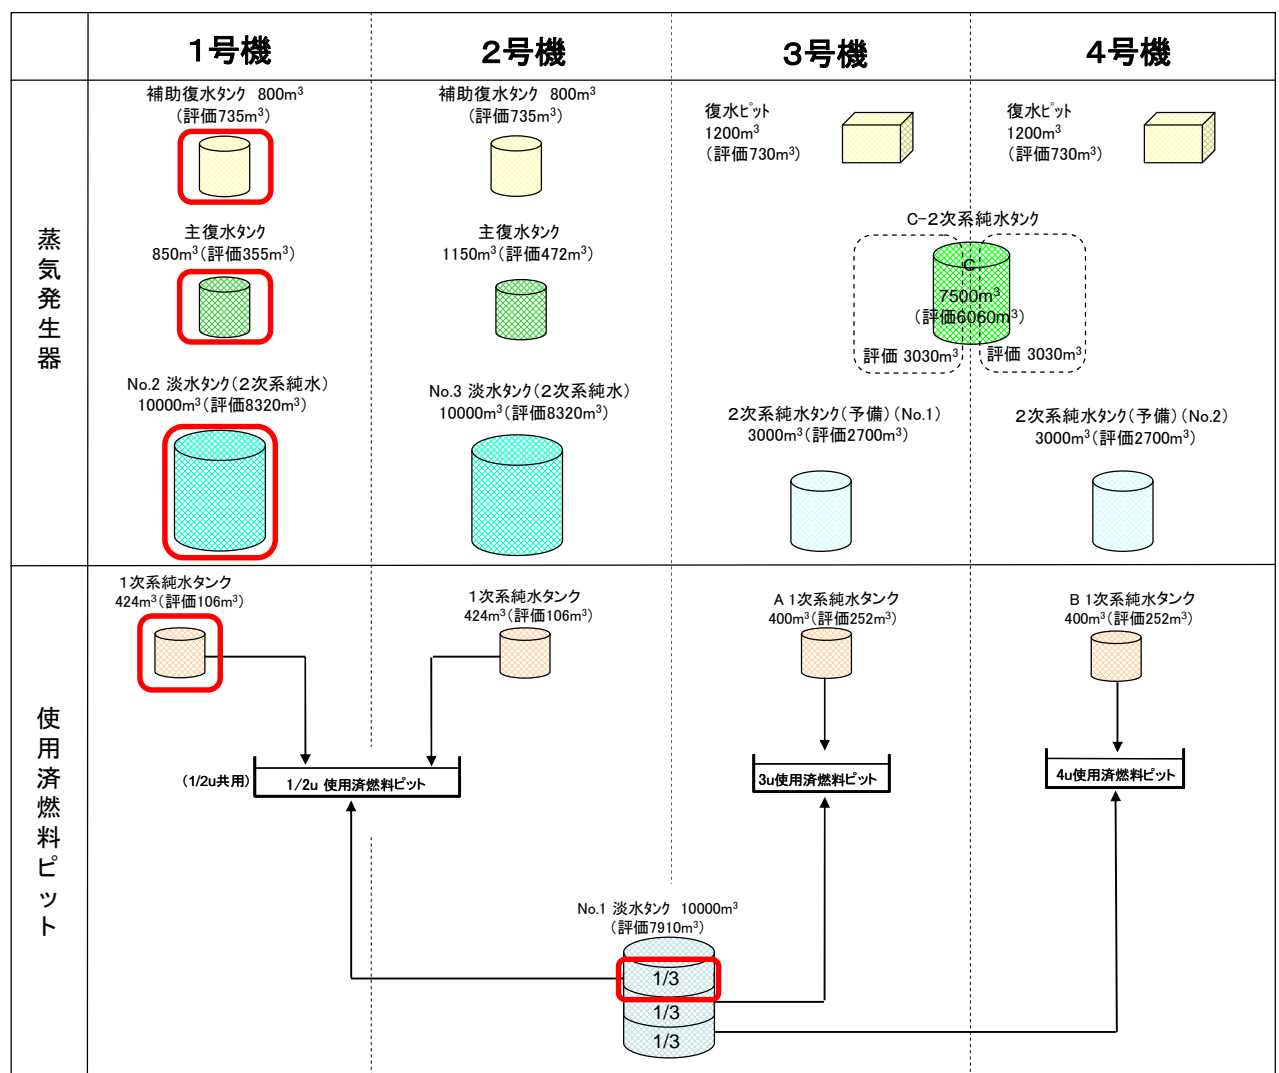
| | 1号機 | 2号機 | 3号機 | 4号機 |
|---|---|---|---|---|
| 蒸気発生器 | 補助復水タンク 800$m^3$（評価735$m^3$）<br>主復水タンク 850$m^3$（評価355$m^3$）<br>No.2 淡水タンク（2次系純水）10000$m^3$（評価8320$m^3$） | 補助復水タンク 800$m^3$（評価735$m^3$）<br>主復水タンク 1150$m^3$（評価472$m^3$）<br>No.3 淡水タンク（2次系純水）10000$m^3$（評価8320$m^3$） | 復水ピット 1200$m^3$（評価730$m^3$）<br>2次系純水タンク（予備）（No.1）3000$m^3$（評価2700$m^3$） | 復水ピット 1200$m^3$（評価730$m^3$）<br>2次系純水タンク（予備）（No.2）3000$m^3$（評価2700$m^3$） |
| 使用済燃料ピット | 1次系純水タンク 424$m^3$（評価106$m^3$） | 1次系純水タンク 424$m^3$（評価106$m^3$） | A 1次系純水タンク 400$m^3$（評価252$m^3$） | B 1次系純水タンク 400$m^3$（評価252$m^3$） |

C-2次系純水タンク
C
7500$m^3$
（評価6060$m^3$）
評価 3030$m^3$
評価 3030$m^3$

（1/2u共用）
1/2u 使用済燃料ピット
3u使用済燃料ピット
4u使用済燃料ピット

No.1 淡水タンク 10000$m^3$
（評価7910$m^3$）
1/3
1/3
1/3